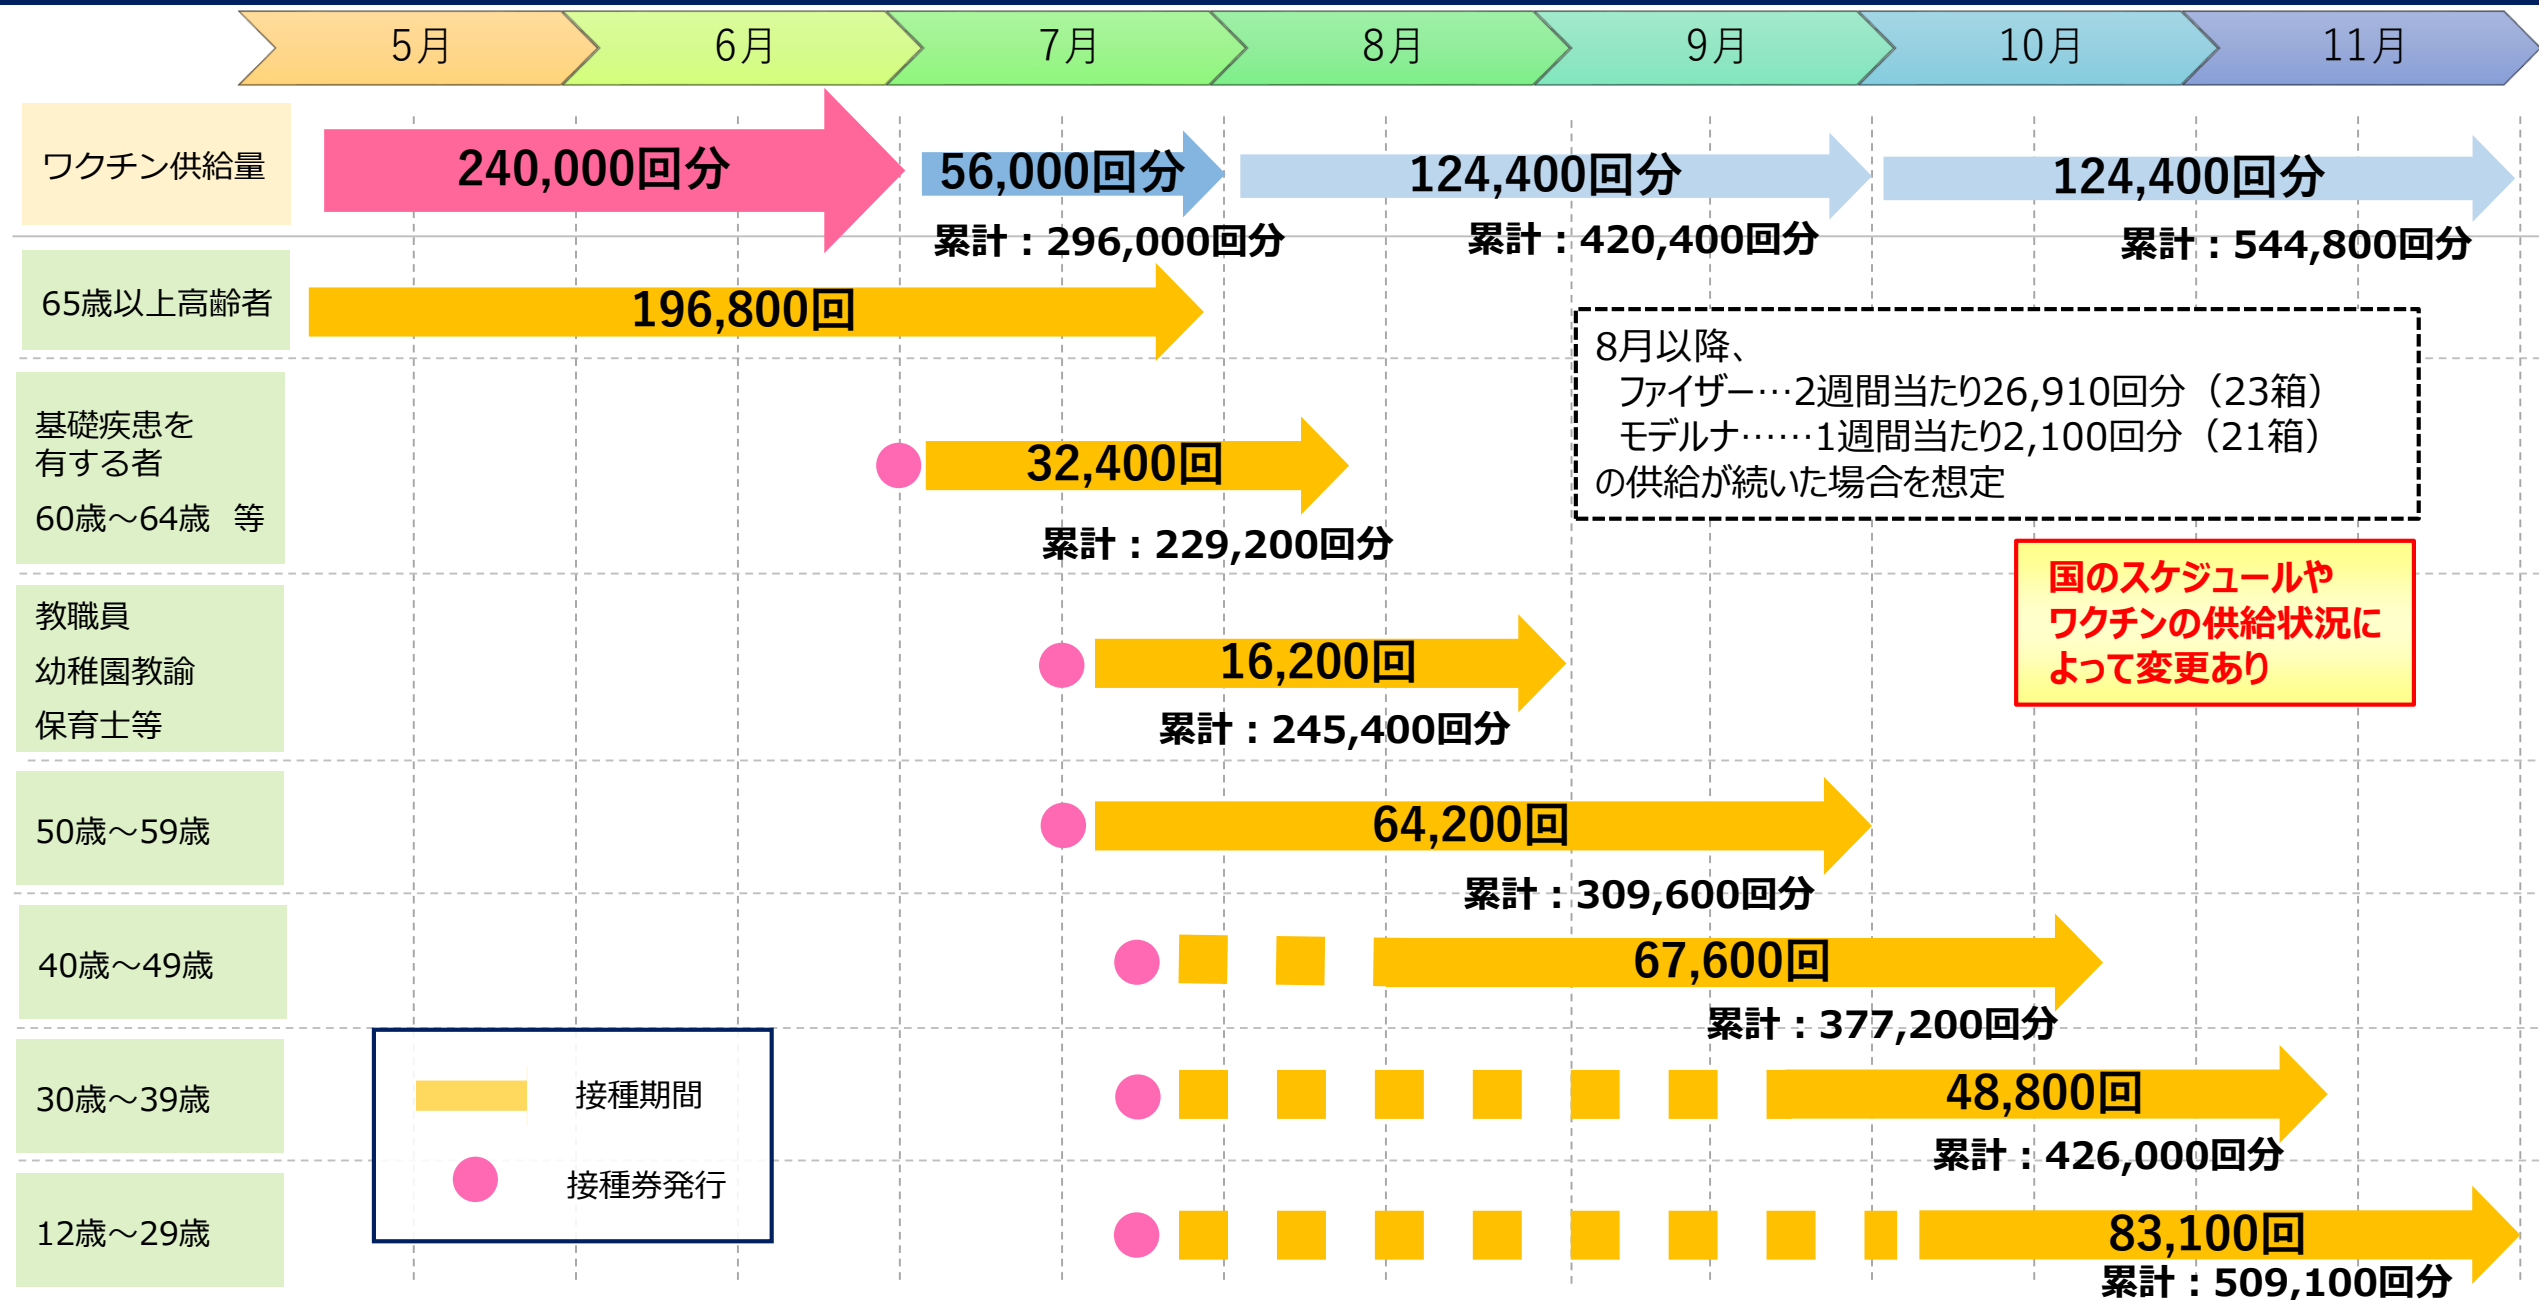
5月 6月 7月 8月 9月 10月 11月

ワクチン供給量
240,000回分
56,000回分
累計：296,000回分
124,400回分
累計：420,400回分
124,400回分
累計：544,800回分

65歳以上高齢者
196,800回

8月以降、
ファイザー…2週間当たり26,910回分（23箱）
モデルナ……1週間当たり2,100回分（21箱）
の供給が続いた場合を想定

基礎疾患を有する者
60歳～64歳　等
32,400回
累計：229,200回分

国のスケジュールやワクチンの供給状況によって変更あり

教職員
幼稚園教諭
保育士等
16,200回
累計：245,400回分

50歳～59歳
64,200回
累計：309,600回分

40歳～49歳
67,600回
累計：377,200回分

30歳～39歳
48,800回
累計：426,000回分

接種期間
接種券発行

12歳～29歳
83,100回
累計：509,100回分